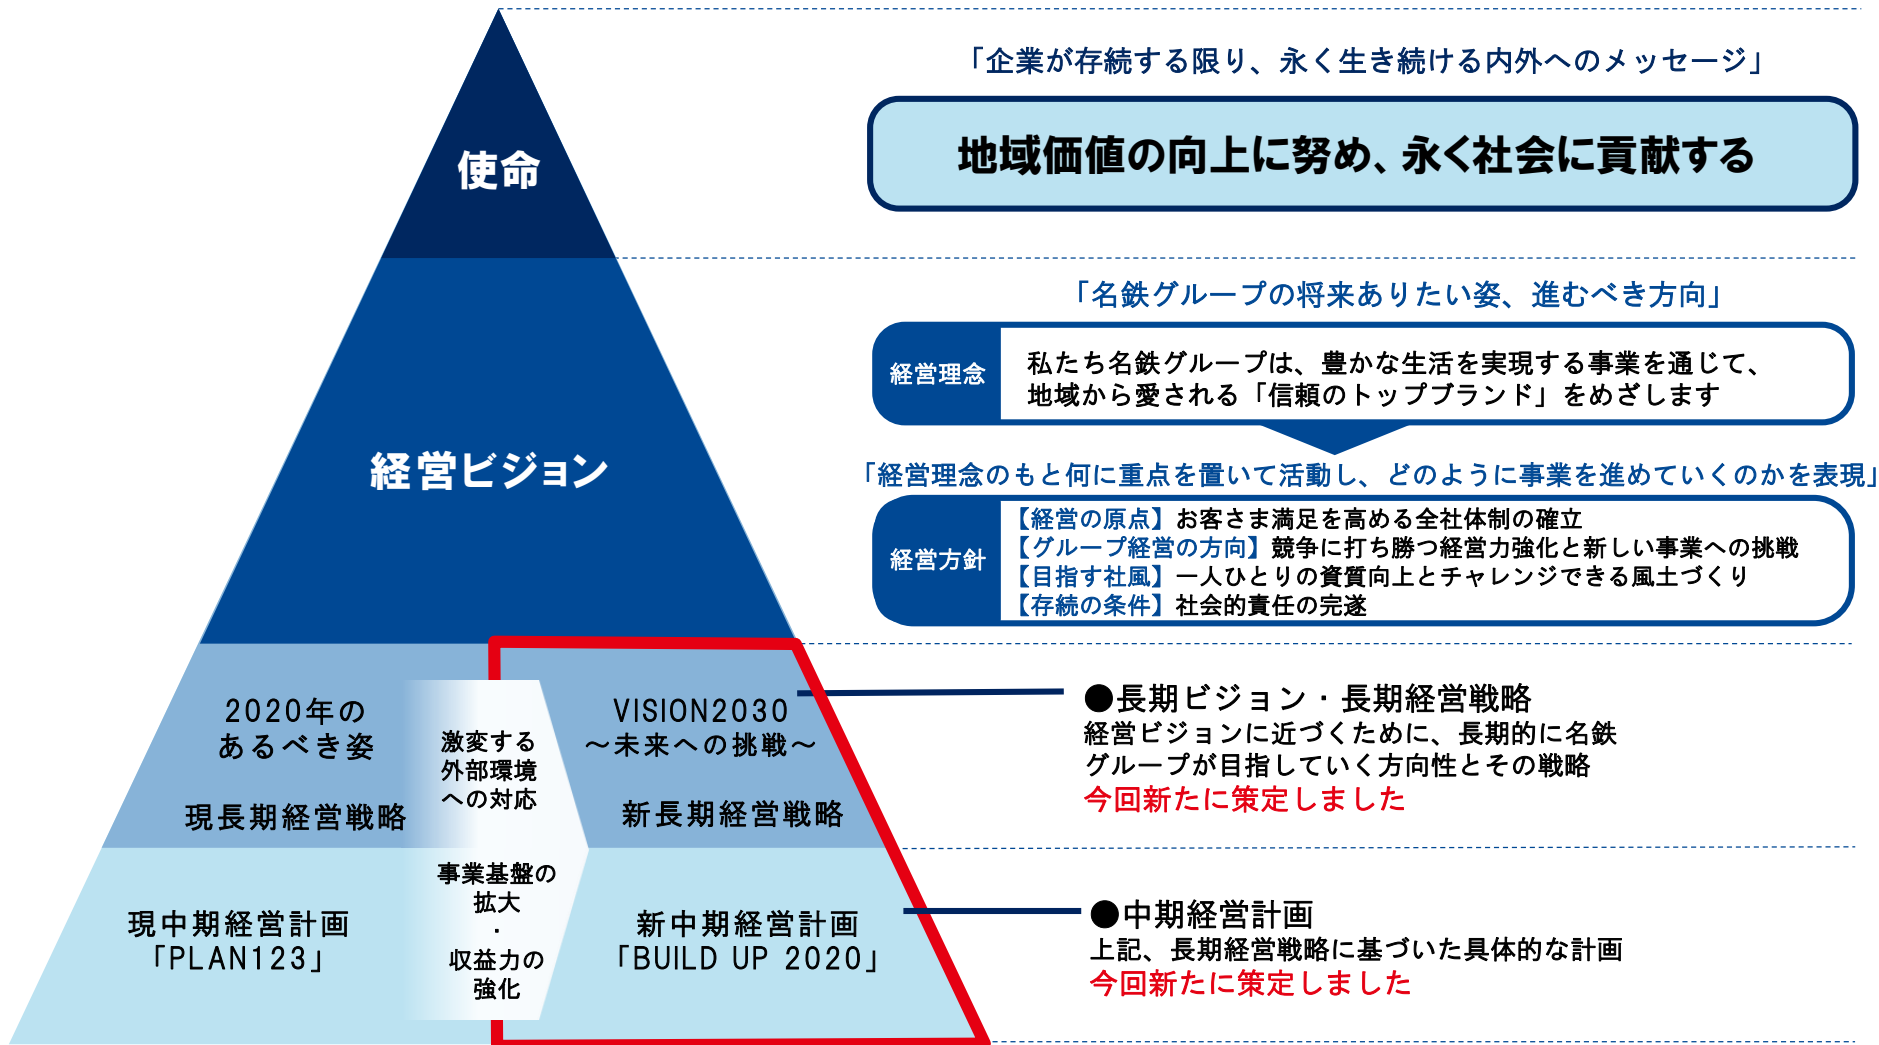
使命

「企業が存続する限り、永く生き続ける内外へのメッセージ」

地域価値の向上に努め、永く社会に貢献する

経営ビジョン

「名鉄グループの将来ありたい姿、進むべき方向」

経営理念

私たち名鉄グループは、豊かな生活を実現する事業を通じて、地域から愛される「信頼のトップブランド」をめざします

「経営理念のもと何に重点を置いて活動し、どのように事業を進めていくのかを表現」

経営方針

【経営の原点】お客さま満足を高める全社体制の確立
【グループ経営の方向】競争に打ち勝つ経営力強化と新しい事業への挑戦
【目指す社風】一人ひとりの資質向上とチャレンジできる風土づくり
【存続の条件】社会的責任の完遂

2020年の
あるべき姿

現長期経営戦略

激変する
外部環境
への対応

VISION2030
～未来への挑戦～

新長期経営戦略

●長期ビジョン・長期経営戦略
経営ビジョンに近づくために、長期的に名鉄グループが目指していく方向性とその戦略
今回新たに策定しました

現中期経営計画
「PLAN123」

事業基盤の
拡大
・
収益力の
強化

新中期経営計画
「BUILD UP 2020」

●中期経営計画
上記、長期経営戦略に基づいた具体的な計画
今回新たに策定しました